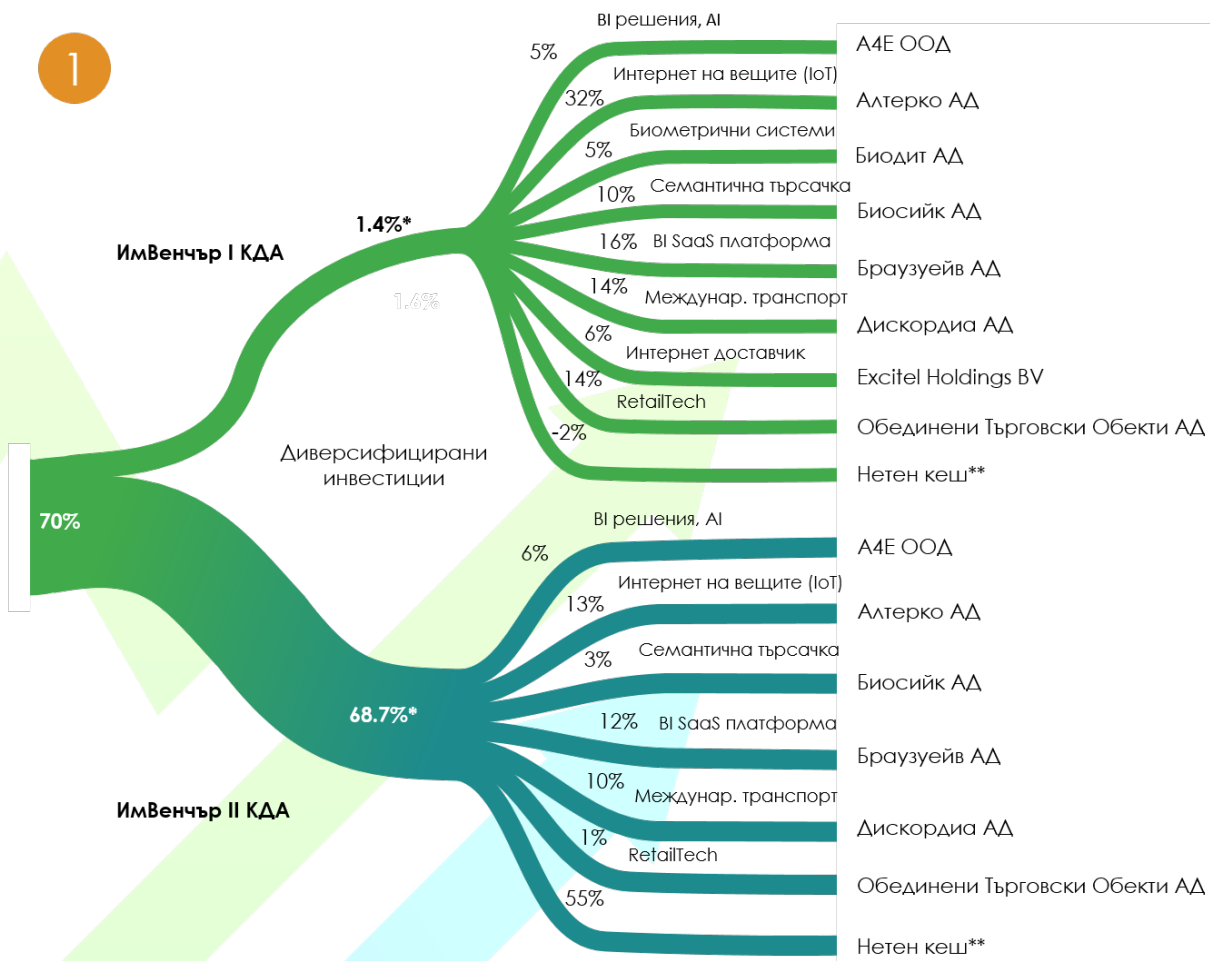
1

70%

ИмВенчър I КДА

1.4%*

1.4%

Диверсифицирани инвестиции

5% BI решения, AI
А4Е ООД

32% Интернет на вещите (IoT)
Алтерко АД

5% Биометрични системи
Биодит АД

10% Семантична търсачка
Биосийк АД

16% BI SaaS платформа
Браузуейв АД

14% Междунар. транспорт
Дискордиа АД

6% Интернет доставчик
Excitel Holdings BV

14% RetailTech
Обединени Търговски Обекти АД

-2%
Нетен кеш**

ИмВенчър II КДА

68.7%*

6% BI решения, AI
А4Е ООД

13% Интернет на вещите (IoT)
Алтерко АД

3% Семантична търсачка
Биосийк АД

12% BI SaaS платформа
Браузуейв АД

10% Междунар. транспорт
Дискордиа АД

1% RetailTech
Обединени Търговски Обекти АД

55%
Нетен кеш**